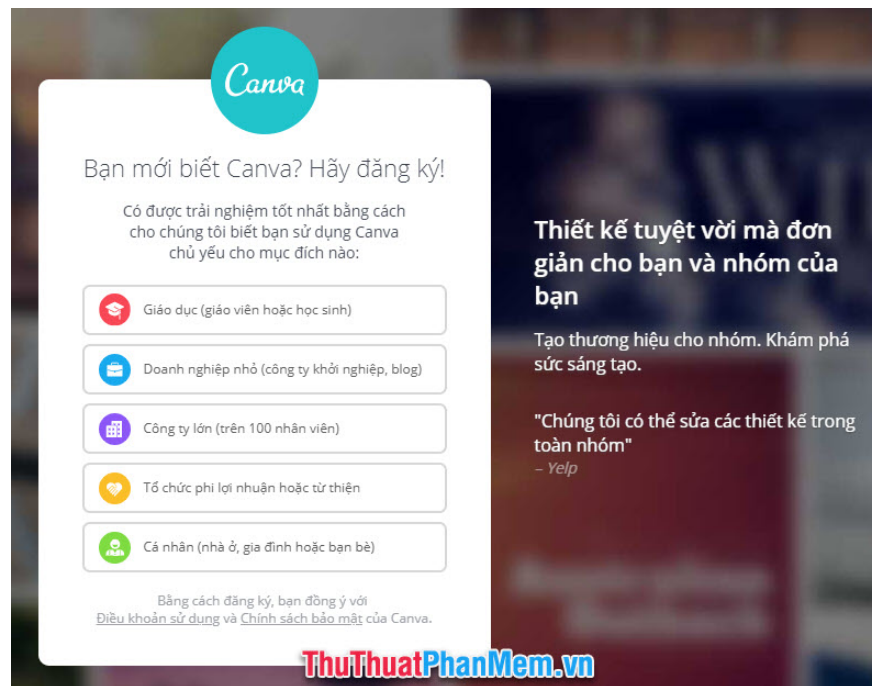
Canva

Bạn mới biết Canva? Hãy đăng ký!

Có được trải nghiệm tốt nhất bằng cách cho chúng tôi biết bạn sử dụng Canva chủ yếu cho mục đích nào:

Giáo dục (giáo viên hoặc học sinh)

Doanh nghiệp nhỏ (công ty khởi nghiệp, blog)

Công ty lớn (trên 100 nhân viên)

Tổ chức phi lợi nhuận hoặc từ thiện

Cá nhân (nhà ở, gia đình hoặc bạn bè)

Bằng cách đăng ký, bạn đồng ý với Điều khoản sử dụng và Chính sách bảo mật của Canva.

Thiết kế tuyệt vời mà đơn giản cho bạn và nhóm của bạn

Tạo thương hiệu cho nhóm. Khám phá sức sáng tạo.

"Chúng tôi có thể sửa các thiết kế trong toàn nhóm"
– Yelp

ThuThuatPhanMem.vn